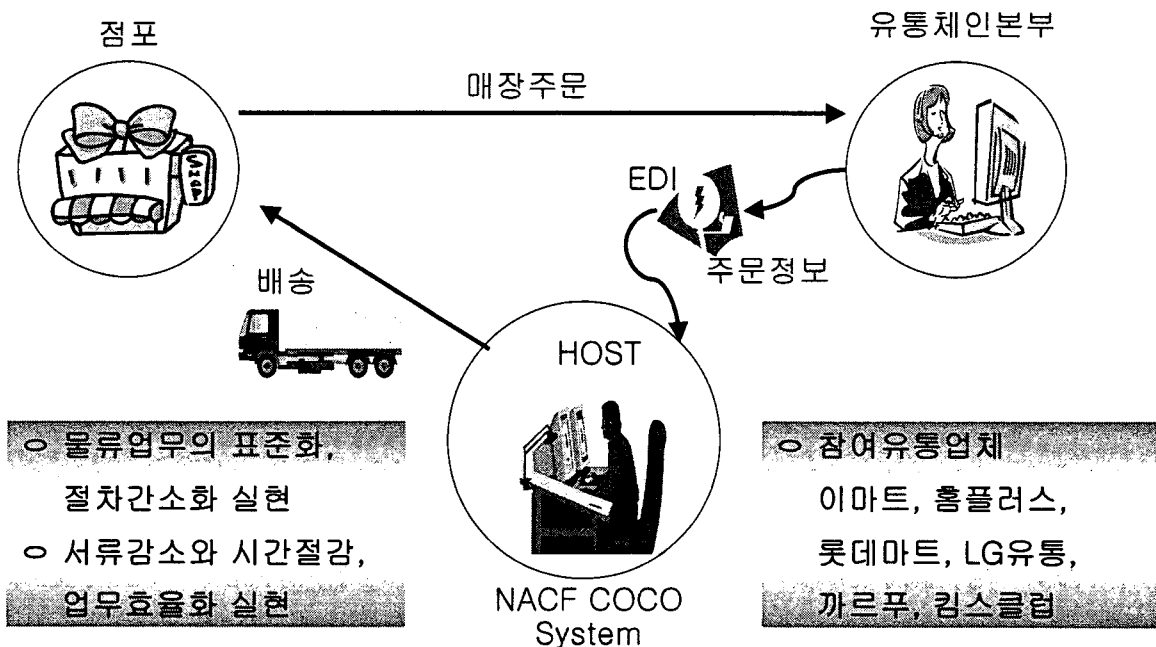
점포

유통체인본부

매장주문

SHOP

EDI

주문정보

배송

HOST

NACF COCO System

ㅇ 물류업무의 표준화, 절차간소화 실현
ㅇ 서류감소와 시간절감, 업무효율화 실현

ㅇ 참여유통업체
이마트, 홈플러스, 롯데마트, LG유통, 까르푸, 킴스클럽